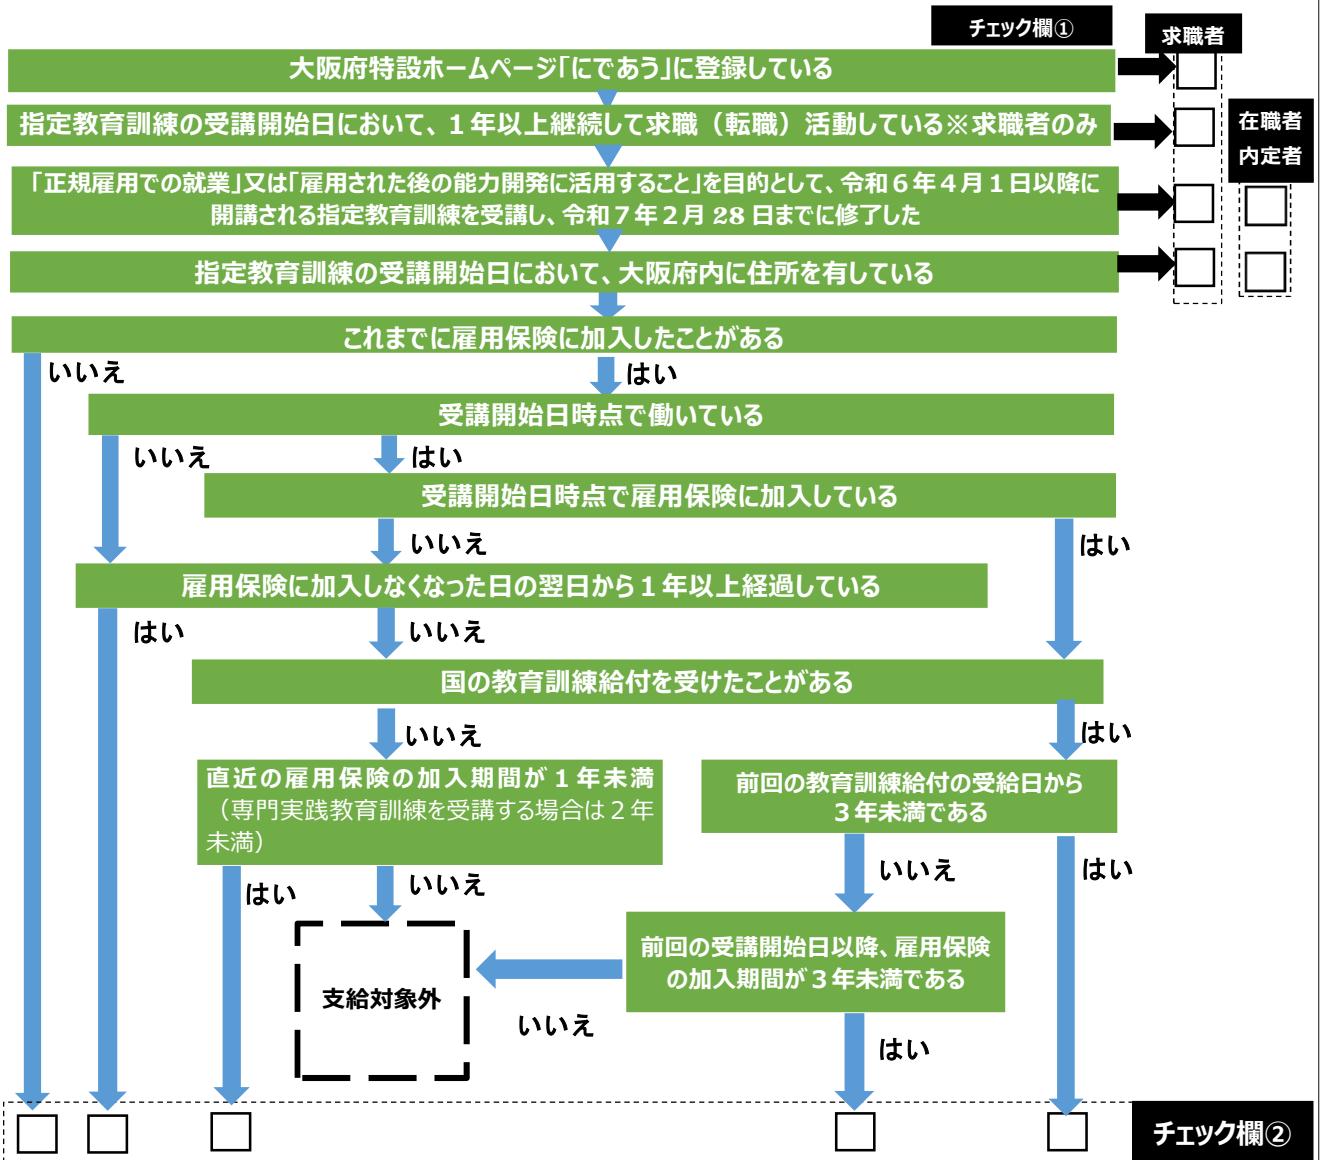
チェック欄①

求職者

大阪府特設ホームページ「にであう」に登録している

指定教育訓練の受講開始日において、１年以上継続して求職（転職）活動している※求職者のみ

在職者
内定者

「正規雇用での就業」又は「雇用された後の能力開発に活用すること」を目的として、令和６年４月１日以降に開講される指定教育訓練を受講し、令和７年２月 28 日までに修了した

指定教育訓練の受講開始日において、大阪府内に住所を有している

これまでに雇用保険に加入したことがある

いいえ

はい

受講開始日時点で働いている

いいえ

はい

受講開始日時点で雇用保険に加入している

いいえ

はい

雇用保険に加入しなくなった日の翌日から１年以上経過している

はい

いいえ

国の教育訓練給付を受けたことがある

いいえ

はい

直近の雇用保険の加入期間が１年未満（専門実践教育訓練を受講する場合は２年未満）

前回の教育訓練給付の受給日から３年未満である

いいえ

はい

はい

いいえ

前回の受講開始日以降、雇用保険の加入期間が３年未満である

支給対象外

いいえ

はい

チェック欄②